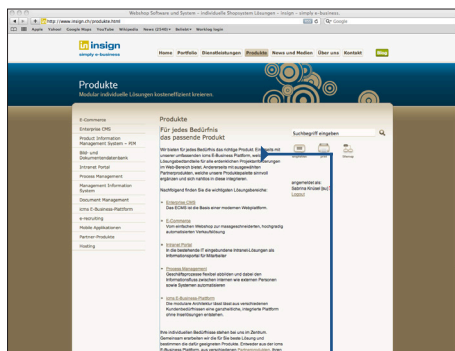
Webshop Software und System – individuelle Shopsystem Lösungen – insign – simply e-business.

http://www.insign.ch/produkte.html

Google

Apple Yahoo! Google Maps YouTube Wikipedia News (2240) Beliebt Meeting login

insign
simply e-business

Home Portfolio Dienstleistungen Produkte News und Medien Über uns Kontakt Blog

Produkte
Modular individuelle Lösungen kosteneffizient kreieren.

E-Commerce
Enterprise CMS
Product Information Management System – PIM
Bild- und Dokumentendatenbank
Intranet Portal
Process Management
Management Information System
Document Management
icms E-Business-Plattform
e-recruiting
Mobile-Applikationen
Partner-Produkte
Hosting

Produkte

Für jedes Bedürfnis das passende Produkt

Suchbegriff eingeben

Wir bieten für jedes Bedürfnis das richtige Produkt. Ein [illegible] mit unserer umfassenden icms E-Business Plattform, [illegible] Lösungsbereichen für alle erdenklichen Projektanforderungen im Web-Bereich bietet. Andererseits mit ausgewählten Partnerprodukten, welche unsere Produktepalette sinnvoll ergänzen und sich nahtlos in diese integrieren.

angemeldet als:
Sabrina Kindel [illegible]
Logout

Nachfolgend finden Sie die wichtigsten Lösungsbereiche:

Enterprise CMS
Das ECMS ist die Basis einer modernen Webplattform.

E-Commerce
Vom einfachen Webshop zur massgeschneiderten, hochgradig automatisierten Verkaufslösung

Intranet Portal
In die bestehende IT eingebundene Intranet-Lösungen als Informationsportal für Mitarbeiter

Process Management
Geschäftsprozesse flexibel abbilden und dabei den Informationsfluss zwischen internen wie externen Personen sowie Systemen automatisieren

icms E-Business-Plattform
Die modulare Architektur lässt laut aus verschiedenen Kundenbedürfnissen eine ganzheitliche, integrierte Plattform ohne Insellösungen entstehen.

Ihre individuellen Bedürfnisse stehen bei uns im Zentrum. Gemeinsam erarbeiten wir die für Sie beste Lösung und bestimmen das dafür geeignete Produkt. Entweder aus der icms E-Business Plattform, aus verschiedenen Partnerprodukten, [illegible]